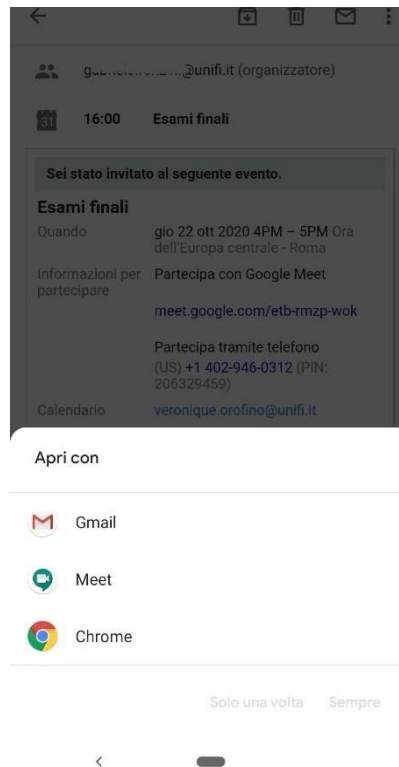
g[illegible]@unifi.it (organizzatore)

31 16:00 Esami finali

Sei stato invitato al seguente evento.

Esami finali

Quando gio 22 ott 2020 4PM – 5PM Ora dell'Europa centrale - Roma

Informazioni per partecipare Partecipa con Google Meet

meet.google.com/etb-rmzp-wok

Partecipa tramite telefono (US) +1 402-946-0312 (PIN: 206329459)

Calendario veronique.orofino@unifi.it

Apri con

Gmail

Meet

Chrome

Solo una volta Sempre